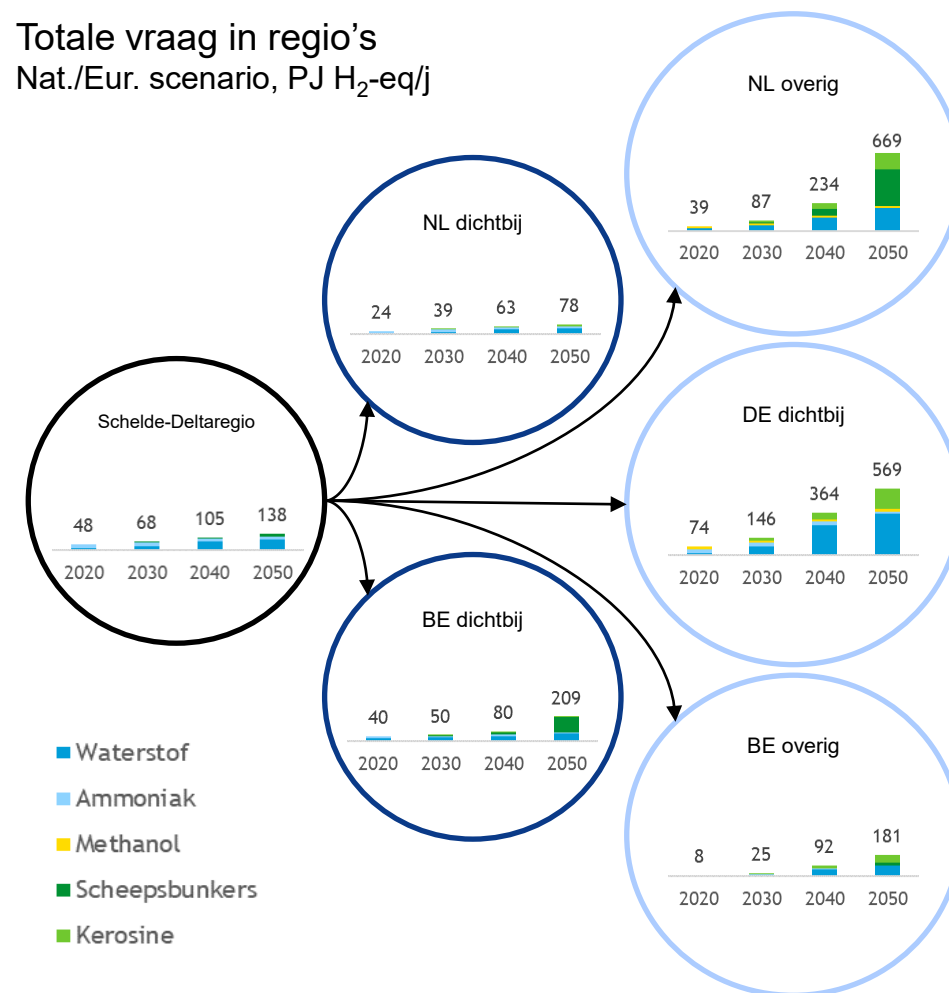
Totale vraag in regio's
Nat./Eur. scenario, PJ $H_2$-eq/j

NL overig
39 87 234 669
2020 2030 2040 2050

NL dichtbij
24 39 63 78
2020 2030 2040 2050

Schelde-Deltaregio
48 68 105 138
2020 2030 2040 2050

DE dichtbij
74 146 364 569
2020 2030 2040 2050

BE dichtbij
40 50 80 209
2020 2030 2040 2050

BE overig
8 25 92 181
2020 2030 2040 2050

Waterstof
Ammoniak
Methanol
Scheepsbunkers
Kerosine